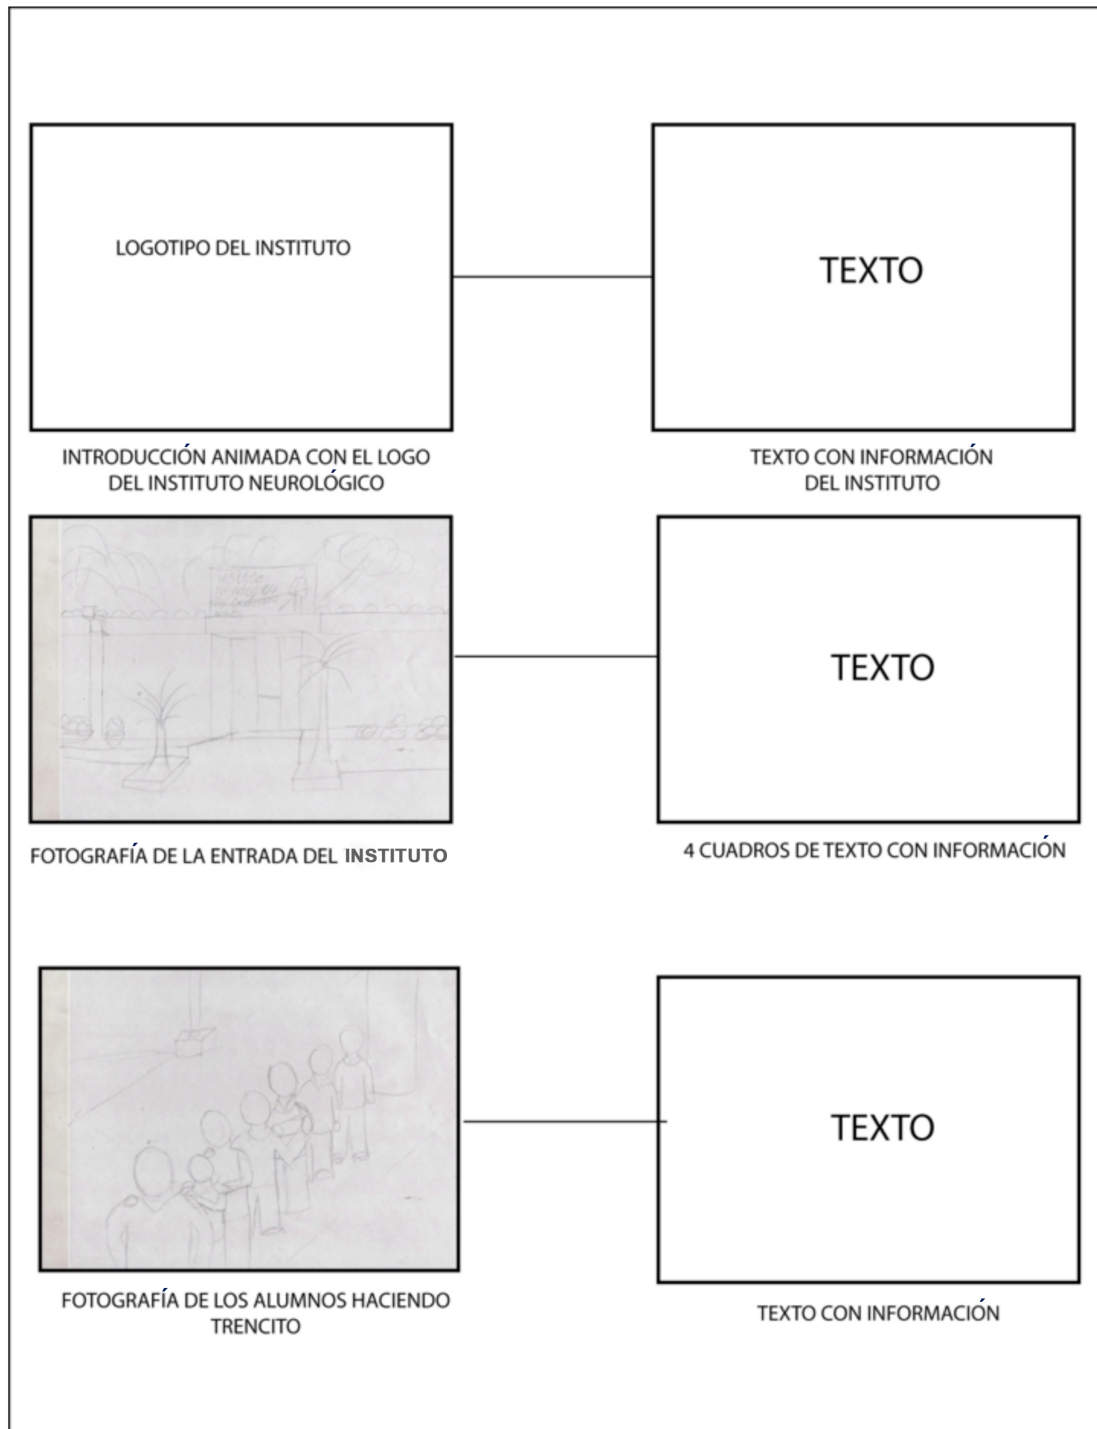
LOGOTIPO DEL INSTITUTO

TEXTO

INTRODUCCIÓN ANIMADA CON EL LOGO DEL INSTITUTO NEUROLÓGICO

TEXTO CON INFORMACIÓN DEL INSTITUTO

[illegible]

TEXTO

FOTOGRAFÍA DE LA ENTRADA DEL INSTITUTO

4 CUADROS DE TEXTO CON INFORMACIÓN

TEXTO

FOTOGRAFÍA DE LOS ALUMNOS HACIENDO TRENCITO

TEXTO CON INFORMACIÓN